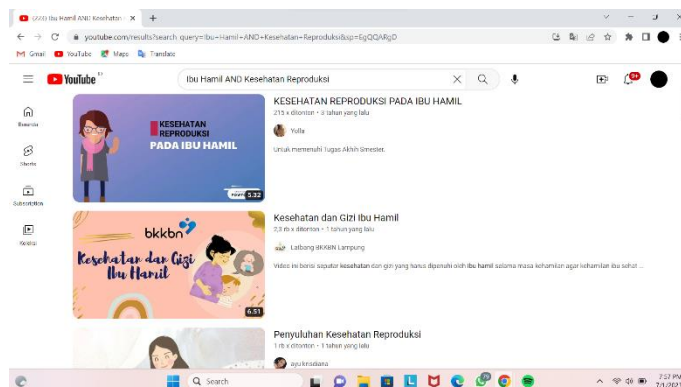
(22) Ibu Hamil AND Kesehatan ×

youtube.com/results?search_query=Ibu+Hamil+AND+Kesehatan+Reproduksi&sp=EgQQARgD

Gmail YouTube Maps Translate

YouTube

Ibu Hamil AND Kesehatan Reproduksi

Beranda

Shorts

Subscription

Koleksi

KESEHATAN REPRODUKSI PADA IBU HAMIL

5.32

KESEHATAN REPRODUKSI PADA IBU HAMIL

215 x ditonton · 3 tahun yang lalu

Yulia

Untuk memenuhi Tugas Akhir Smester.

bkkbn

Kesehatan dan Gizi Ibu Hamil

6.51

Kesehatan dan Gizi Ibu Hamil

3,3 rb x ditonton · 1 tahun yang lalu

Latbang BKKBN Lampung

Video ini berisi seputar kesehatan dan gizi yang harus dipenuhi oleh ibu hamil selama masa kehamilan agar kehamilan ibu sehat ...

Penyuluhan Kesehatan Reproduksi

1 rb x ditonton · 3 tahun yang lalu

ayu krisdiana

Search

7:57 PM
7/1/2023